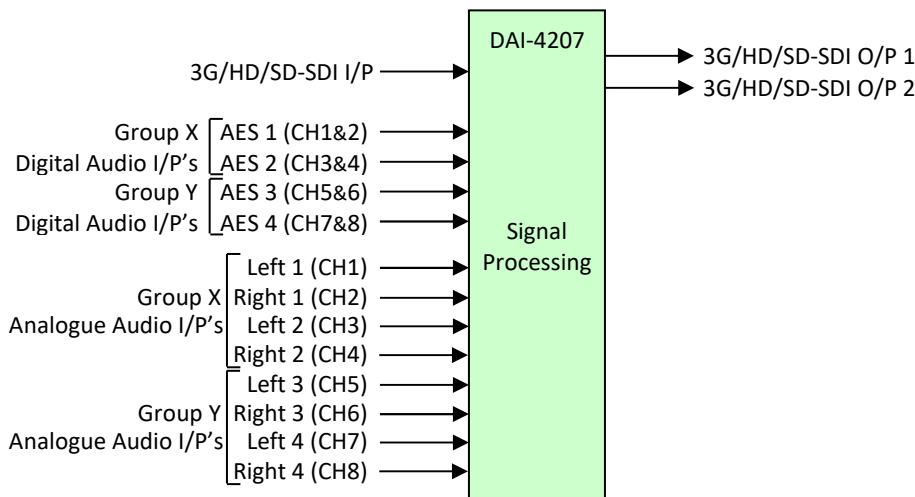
DAI-4207

3G/HD/SD-SDI I/P

3G/HD/SD-SDI O/P 1
3G/HD/SD-SDI O/P 2

Group X
Digital Audio I/P's
AES 1 (CH1&2)
AES 2 (CH3&4)

Group Y
Digital Audio I/P's
AES 3 (CH5&6)
AES 4 (CH7&8)

Signal Processing

Group X
Analogue Audio I/P's
Left 1 (CH1)
Right 1 (CH2)
Left 2 (CH3)
Right 2 (CH4)

Group Y
Analogue Audio I/P's
Left 3 (CH5)
Right 3 (CH6)
Left 4 (CH7)
Right 4 (CH8)